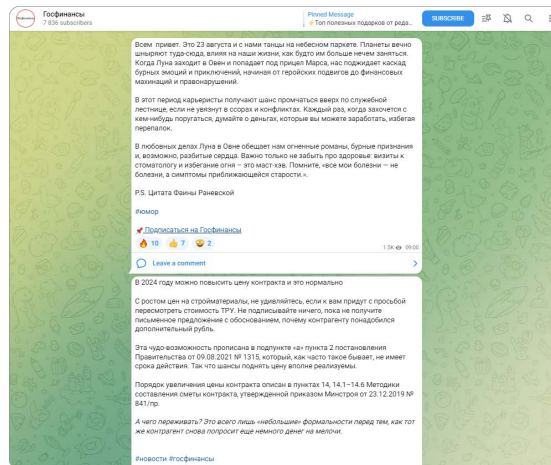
Госфинансы
7 836 subscribers

Pinned Message
Топ полезных подарков от родс...

SUBSCRIBE

Всем привет. Это 23 августа и с нами танцы на небесном паркете. Планеты вечно шныряют туда-сюда, влияя на наши жизни, как будто им больше нечем заняться. Когда Луна заходит в Овен и попадает под прицел Марса, нас поджидает каскад бурных эмоций и приключений, начиная от геройских подвигов до финансовых махинаций и правонарушений.

В этот период карьеристы получают шанс промчаться вверх по служебной лестнице, если не увязнут в ссорах и конфликтах. Каждый раз, когда захочется с кем-нибудь поругаться, думайте о деньгах, которые вы можете заработать, избегая перепалок.

В любовных делах Луна в Овне обещает нам огненные романы, бурные признания и, возможно, разбитые сердца. Важно только не забыть про здоровье: визиты к стоматологу и избегание огня – это маст-хэв. Помните, «все мои болезни — не болезни, а симптомы приближающейся старости».

P.S. Цитата Фаины Раневской

#юмор

Подписаться на Госфинансы

10 7 2

1.5K 09:00

Leave a comment

В 2024 году можно повысить цену контракта и это нормально

С ростом цен на стройматериалы, не удивляйтесь, если к вам придут с просьбой пересмотреть стоимость ТРУ. Не подписывайте ничего, пока не получите письменное предложение с обоснованием, почему контрагенту понадобился дополнительный рубль.

Эта чудо-возможность прописана в подпункте «а» пункта 2 постановления Правительства от 09.08.2021 № 1315, который, как часто такое бывает, не имеет срока действия. Так что шансы поднять цену вполне реализуемы.

Порядок увеличения цены контракта описан в пунктах 14, 14.1–14.6 Методики составления сметы контракта, утвержденной приказом Минстроя от 23.12.2019 № 841/пр.

А чего переживать? Это всего лишь «небольшие» формальности перед тем, как тот же контрагент снова попросит еще немного денег на мелочи.

#новости #госфинансы